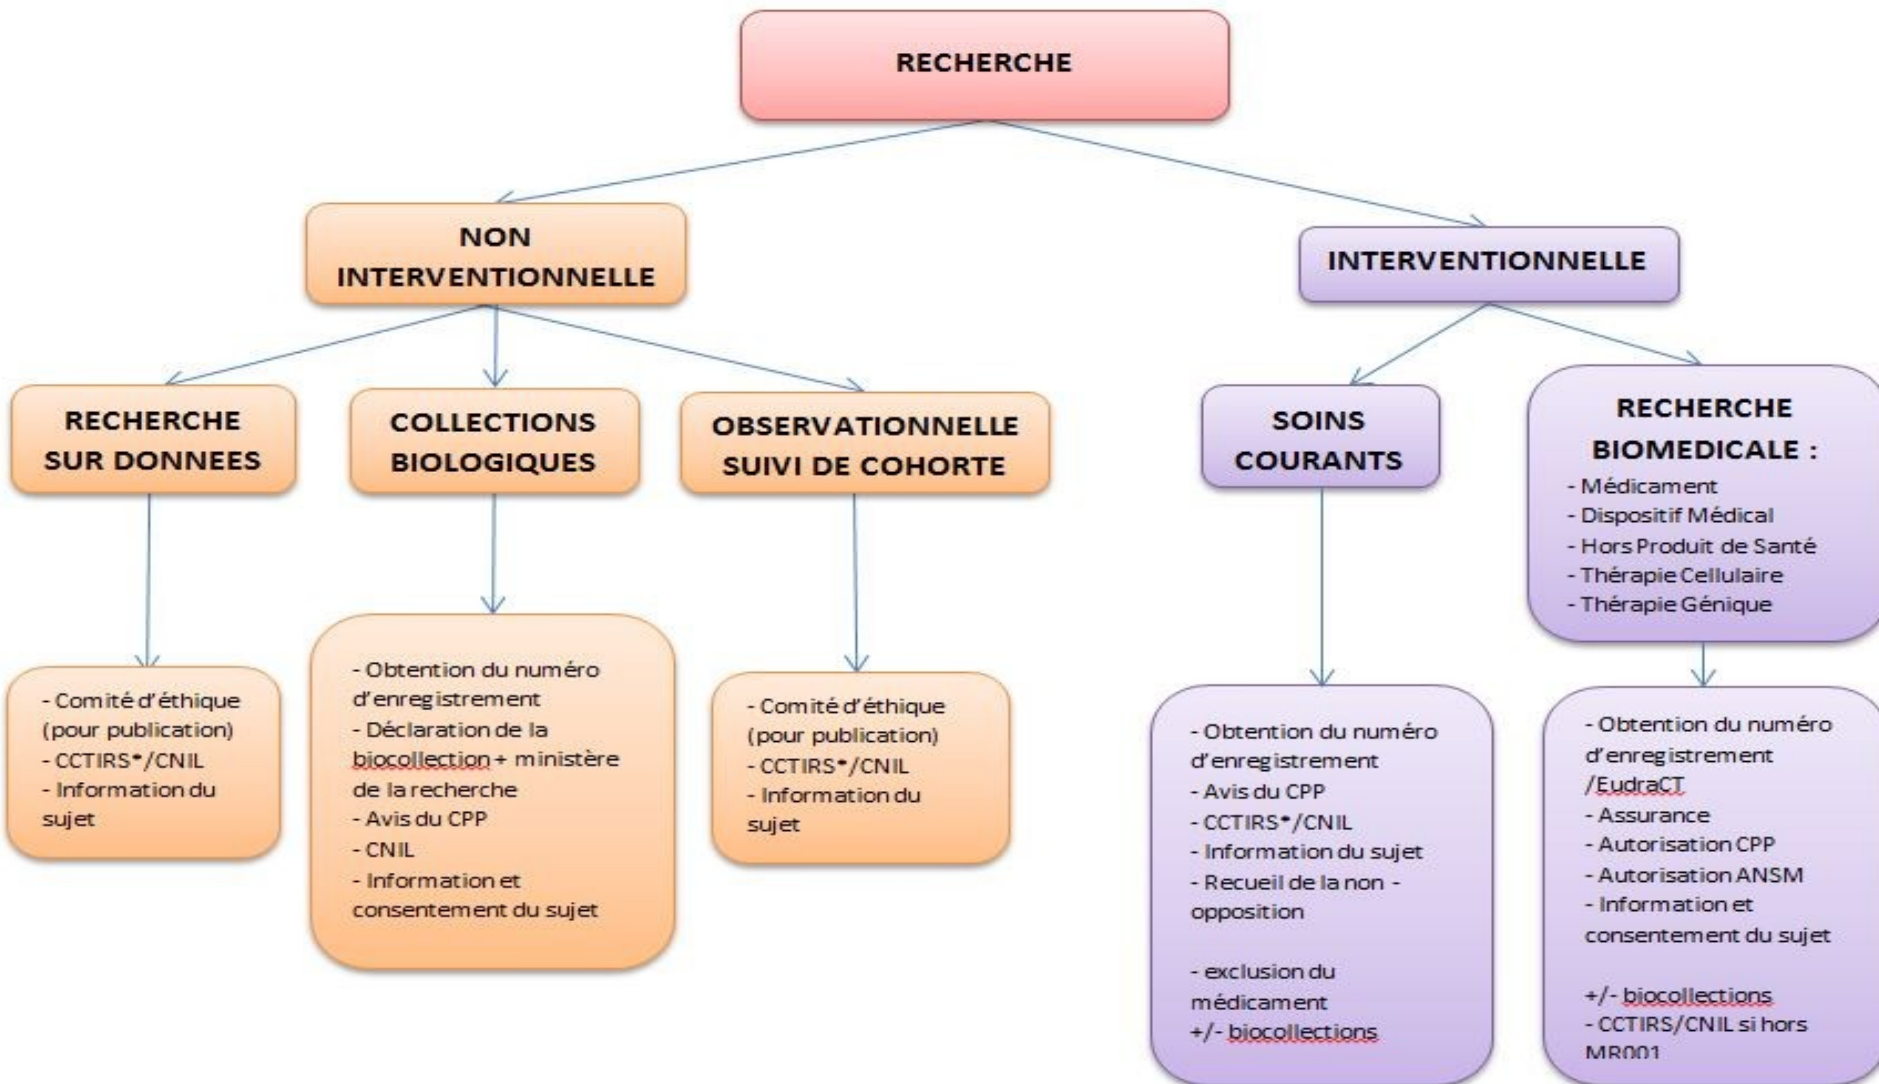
RECHERCHE

NON INTERVENTIONNELLE

INTERVENTIONNELLE

RECHERCHE SUR DONNEES

COLLECTIONS BIOLOGIQUES

OBSERVATIONNELLE SUIVI DE COHORTE

SOINS COURANTS

RECHERCHE BIOMEDICALE :
- Médicament
- Dispositif Médical
- Hors Produit de Santé
- Thérapie Cellulaire
- Thérapie Génique

- Comité d'éthique (pour publication)
- CCTIRS*/CNIL
- Information du sujet

- Obtention du numéro d'enregistrement
- Déclaration de la biocollection + ministère de la recherche
- Avis du CPP
- CNIL
- Information et consentement du sujet

- Comité d'éthique (pour publication)
- CCTIRS*/CNIL
- Information du sujet

- Obtention du numéro d'enregistrement
- Avis du CPP
- CCTIRS*/CNIL
- Information du sujet
- Recueil de la non - opposition

- exclusion du médicament
+/- biocollections

- Obtention du numéro d'enregistrement /EudraCT
- Assurance
- Autorisation CPP
- Autorisation ANSM
- Information et consentement du sujet

+/- biocollections
- CCTIRS/CNIL si hors MR001